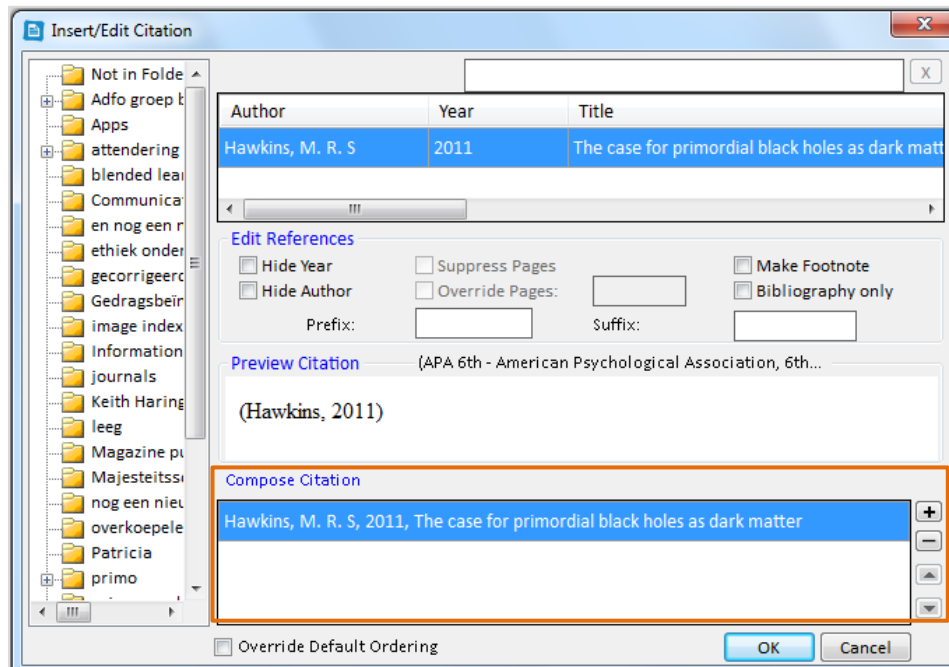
Insert/Edit Citation

Not in Folde
Adfo groep b
Apps
attendering
blended lear
Communicat
en nog een n
ethiek onder
gecorrigeerd
Gedragsbeïr
image index
Information
journals
Keith Haring
leeg
Magazine pu
Majesteitss
nog een nieu
overkoepele
Patricia
primo

X

| Author | Year | Title |
|---|---|---|
| Hawkins, M. R. S | 2011 | The case for primordial black holes as dark matt |

Edit References
Hide Year
Hide Author
Suppress Pages
Override Pages:
Make Footnote
Bibliography only
Prefix:
Suffix:

Preview Citation (APA 6th - American Psychological Association, 6th...
(Hawkins, 2011)

Compose Citation
Hawkins, M. R. S, 2011, The case for primordial black holes as dark matter

Override Default Ordering
OK
Cancel